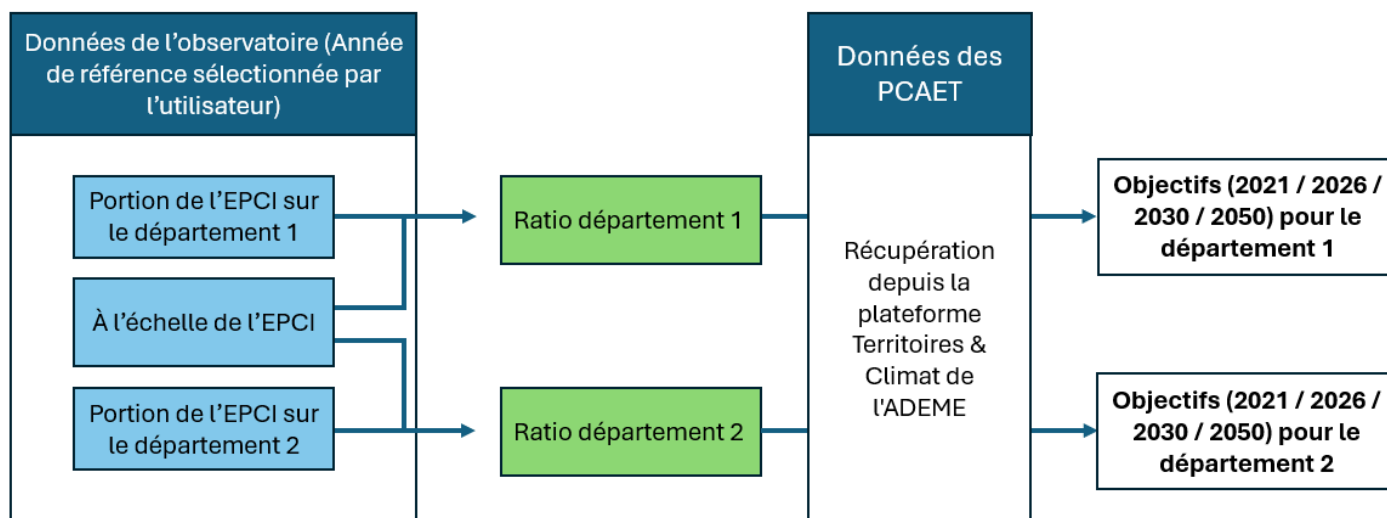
Données de l’observatoire (Année de référence sélectionnée par l’utilisateur)

Portion de l’EPCI sur le département 1

À l’échelle de l’EPCI

Portion de l’EPCI sur le département 2

Ratio département 1

Ratio département 2

Données des PCAET

Récupération depuis la plateforme Territoires & Climat de l'ADEME

Objectifs (2021 / 2026 / 2030 / 2050) pour le département 1

Objectifs (2021 / 2026 / 2030 / 2050) pour le département 2